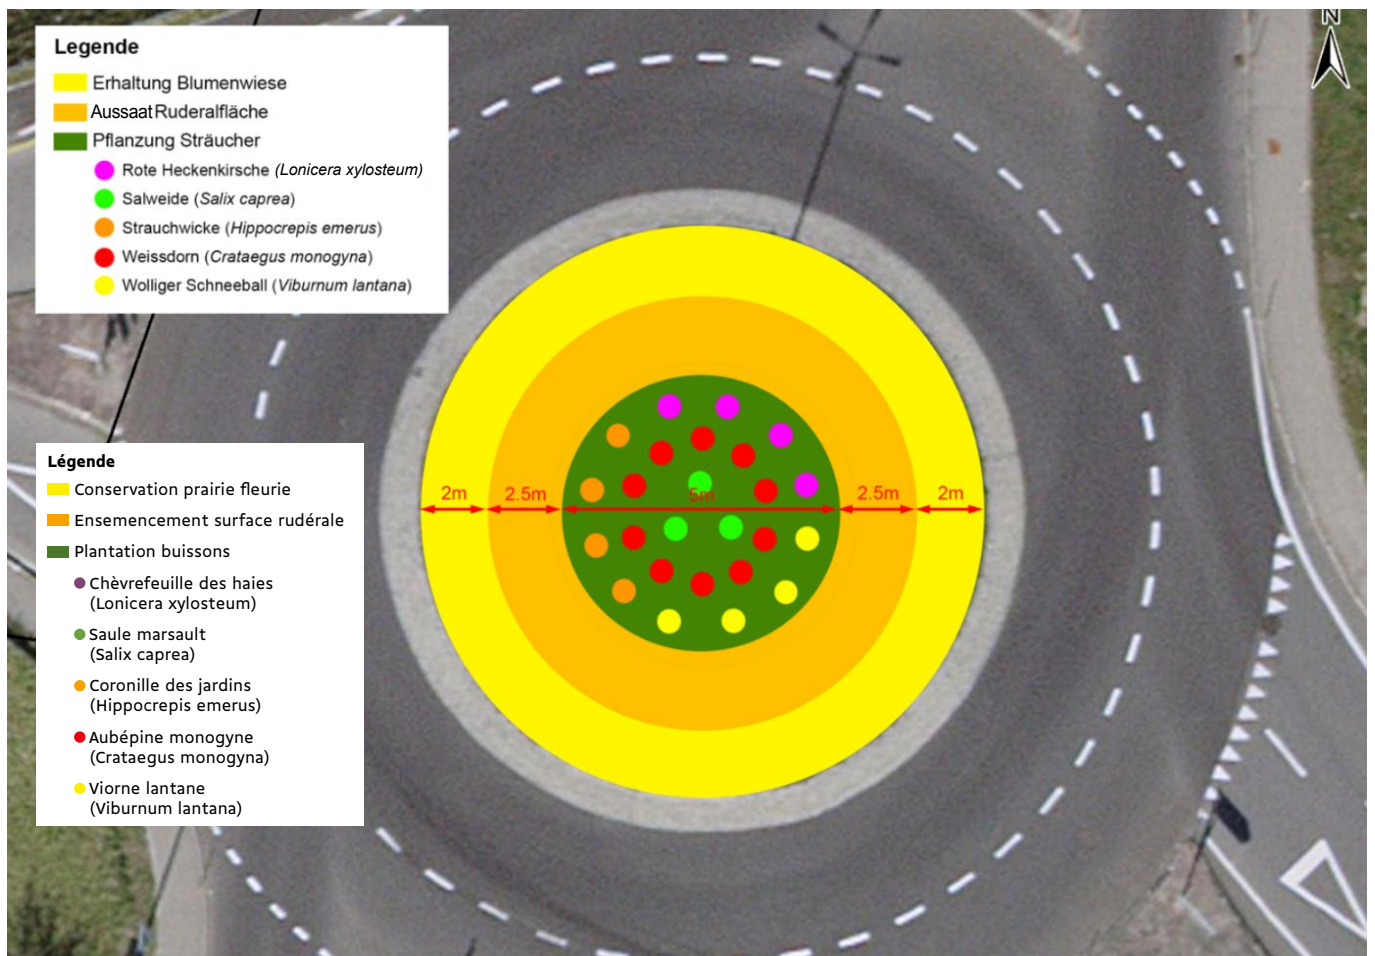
Legende
Erhaltung Blumenwiese
Aussaat Ruderalfläche
Pflanzung Sträucher
Rote Heckenkirsche (Lonicera xylosteum)
Salweide (Salix caprea)
Strauchwicke (Hippocrepis emerus)
Weissdorn (Crataegus monogyna)
Wolliger Schneeball (Viburnum lantana)

N

Légende
Conservation prairie fleurie
Ensemencement surface rudérale
Plantation buissons
Chèvrefeuille des haies (Lonicera xylosteum)
Saule marsault (Salix caprea)
Coronille des jardins (Hippocrepis emerus)
Aubépine monogyne (Crataegus monogyna)
Viorne lantane (Viburnum lantana)

2m
2.5m
5m
2.5m
2m